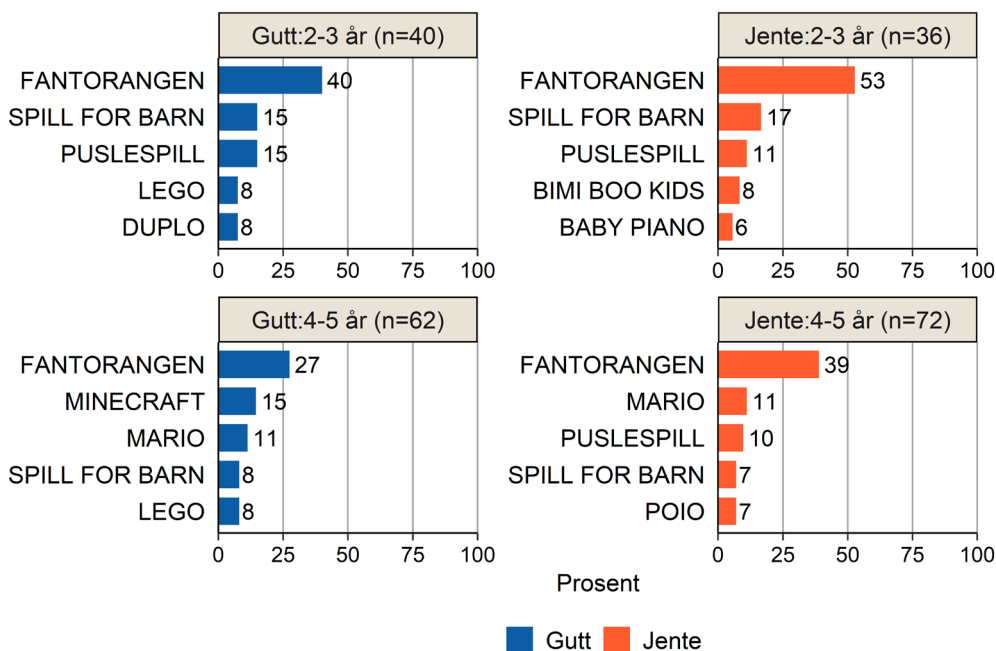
Gutt:2-3 år (n=40)

| | |
|---|---|
| FANTORANGEN | 40 |
| SPILL FOR BARN | 15 |
| PUSLESPILL | 15 |
| LEGO | 8 |
| DUPLO | 8 |

0 25 50 75 100

Jente:2-3 år (n=36)

| | |
|---|---|
| FANTORANGEN | 53 |
| SPILL FOR BARN | 17 |
| PUSLESPILL | 11 |
| BIMI BOO KIDS | 8 |
| BABY PIANO | 6 |

0 25 50 75 100

Gutt:4-5 år (n=62)

| | |
|---|---|
| FANTORANGEN | 27 |
| MINECRAFT | 15 |
| MARIO | 11 |
| SPILL FOR BARN | 8 |
| LEGO | 8 |

0 25 50 75 100

Jente:4-5 år (n=72)

| | |
|---|---|
| FANTORANGEN | 39 |
| MARIO | 11 |
| PUSLESPILL | 10 |
| SPILL FOR BARN | 7 |
| POIO | 7 |

0 25 50 75 100

Prosent

Gutt Jente